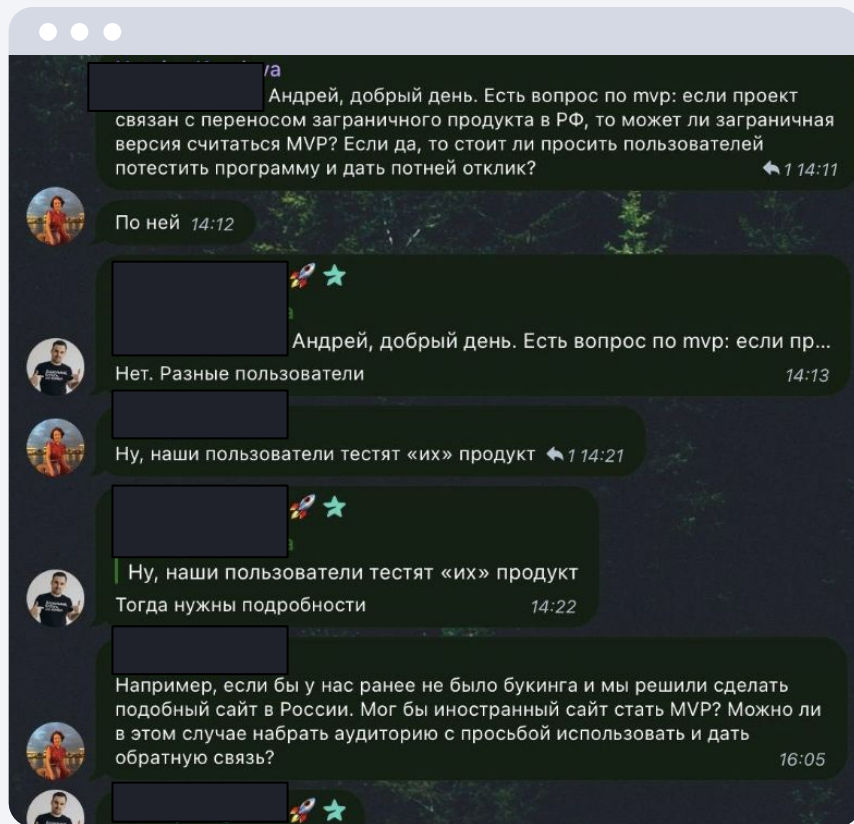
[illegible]ya

Андрей, добрый день. Есть вопрос по mvp: если проект связан с переносом заграничного продукта в РФ, то может ли заграничная версия считаться MVP? Если да, то стоит ли просить пользователей потестить программу и дать потней отклик? 1 14:11

По ней 14:12

Андрей, добрый день. Есть вопрос по mvp: если пр...
Нет. Разные пользователи 14:13

Ну, наши пользователи тестят «их» продукт 1 14:21

Ну, наши пользователи тестят «их» продукт
Тогда нужны подробности 14:22

Например, если бы у нас ранее не было букинга и мы решили сделать подобный сайт в России. Мог бы иностранный сайт стать MVP? Можно ли в этом случае набрать аудиторию с просьбой использовать и дать обратную связь? 16:05